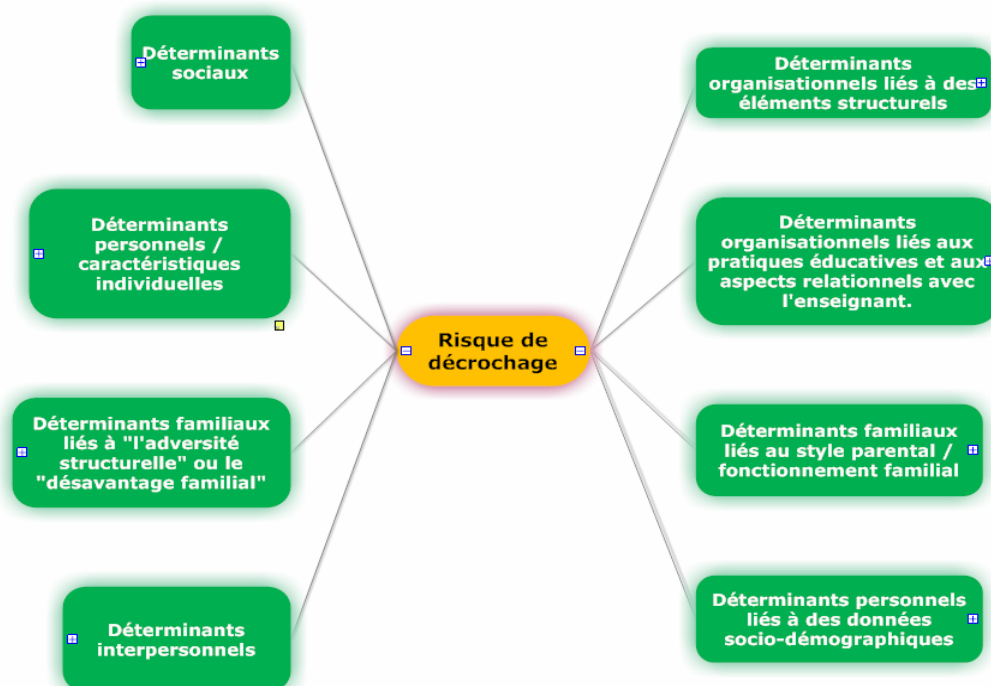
Risque de décrochage

Déterminants sociaux

Déterminants personnels / caractéristiques individuelles

Déterminants familiaux liés à "l'adversité structurelle" ou le "désavantage familial"

Déterminants interpersonnels

Déterminants organisationnels liés à des éléments structurels

Déterminants organisationnels liés aux pratiques éducatives et aux aspects relationnels avec l'enseignant.

Déterminants familiaux liés au style parental / fonctionnement familial

Déterminants personnels liés à des données socio-démographiques